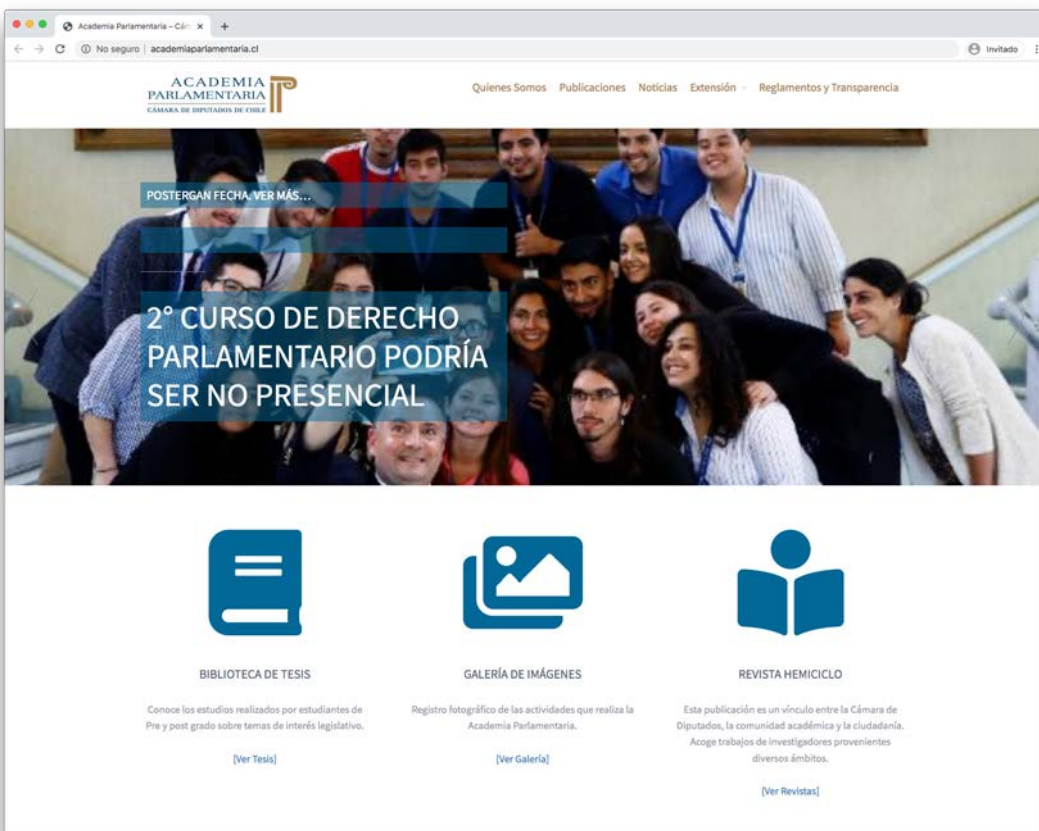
Academia Parlamentaria – Cám ×

No seguro | academiaparlamentaria.cl

Invitado

ACADEMIA PARLAMENTARIA
CÁMARA DE DIPUTADOS DE CHILE

Quienes Somos Publicaciones Noticias Extensión Reglamentos y Transparencia

POSTERGAN FECHA. VER MÁS...

2° CURSO DE DERECHO PARLAMENTARIO PODRÍA SER NO PRESENCIAL

BIBLIOTECA DE TESIS

Conoce los estudios realizados por estudiantes de Pre y post grado sobre temas de interés legislativo.

[Ver Tesis]

GALERÍA DE IMÁGENES

Registro fotográfico de las actividades que realiza la Academia Parlamentaria.

[Ver Galería]

REVISTA HEMICICLO

Esta publicación es un vínculo entre la Cámara de Diputados, la comunidad académica y la ciudadanía. Acoge trabajos de investigadores provenientes diversos ámbitos.

[Ver Revistas]